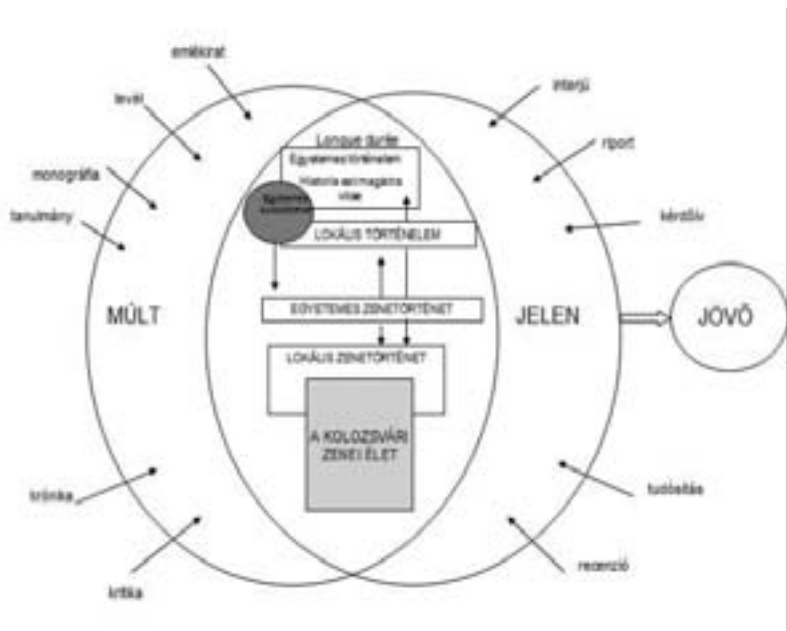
emlékirat

levél

monográfia

tanulmány

MÚLT

krónika

kritika

interjú

riport

kérdőív

JELEN

JÖVŐ

tudósítás

recenzió

Longue durée

Egyetemes történelem

Historia est magistra vitae

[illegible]

LOKÁLIS TÖRTÉNELEM

EGYETEMES ZENETÖRTÉNET

LOKÁLIS ZENETÖRTÉNET

A KOLOZSVÁRI ZENEI ÉLET